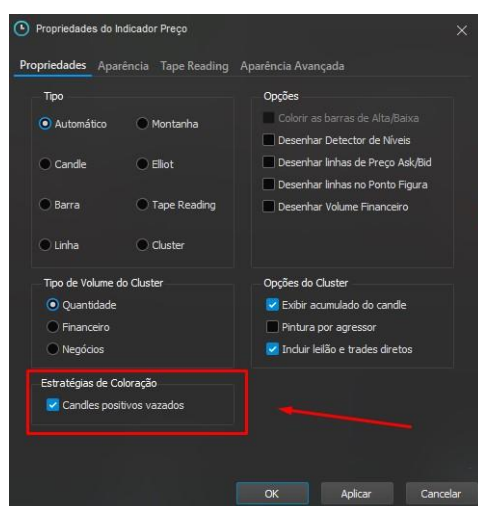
Propriedades do Indicador Preço

Propriedades Aparência Tape Reading Aparência Avançada

Tipo
Automático
Montanha
Candle
Elliot
Barra
Tape Reading
Linha
Cluster

Opções
Colorir as barras de Alta/Baixa
Desenhar Detector de Níveis
Desenhar linhas de Preço Ask/Bid
Desenhar linhas no Ponto Figura
Desenhar Volume Financeiro

Tipo de Volume do Cluster
Quantidade
Financeiro
Negócios

Opções do Cluster
Exibir acumulado do candle
Pintura por agressor
Incluir leilão e trades diretos

Estratégias de Coloração
Candles positivos vazados

OK
Aplicar
Cancelar